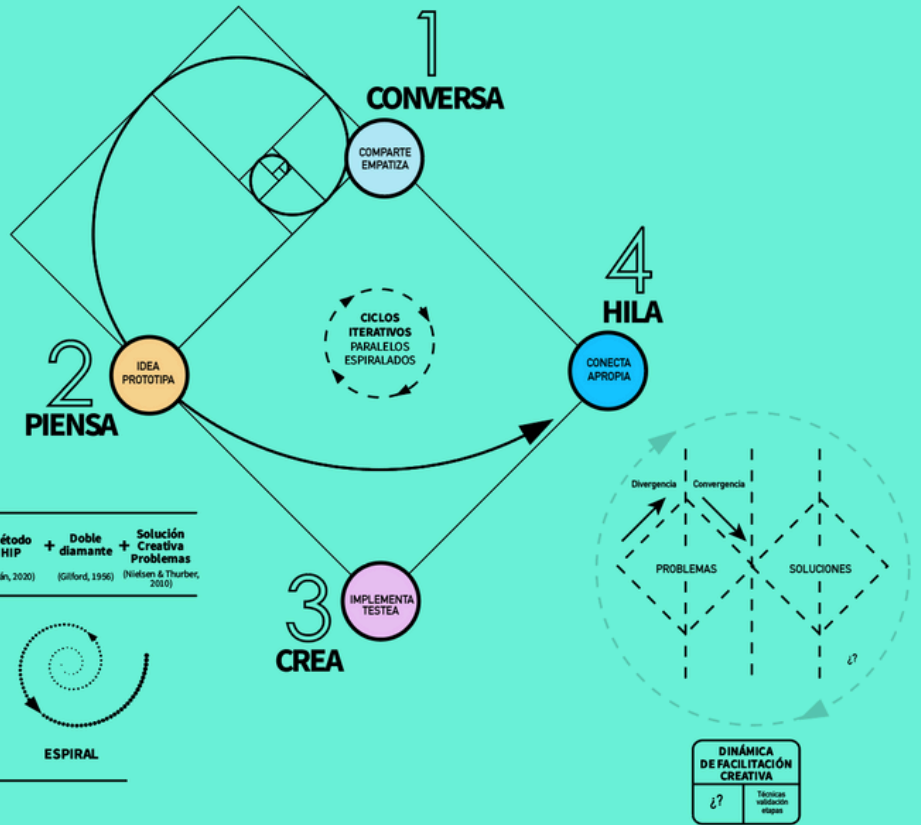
1
CONVERSA

COMPARTE
EMPATIZA

4
HILA

CONECTA
APROPIA

CICLOS
ITERATIVOS
PARALELOS
ESPIRALADOS

2
PIENSA

IDEA
PROTOTIPA

3
CREA

IMPLEMENTA
TESTEA

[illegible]étodo
HIP
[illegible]ín, 2020)

+ Doble diamante
(Gilford, 1956)

+ Solución Creativa Problemas
(Nielsen & Thurber, 2010)

ESPIRAL

Divergencia
Convergencia
PROBLEMAS
SOLUCIONES
¿?

DINÁMICA
DE FACILITACIÓN
CREATIVA
¿?
Técnicas
validación
etapas